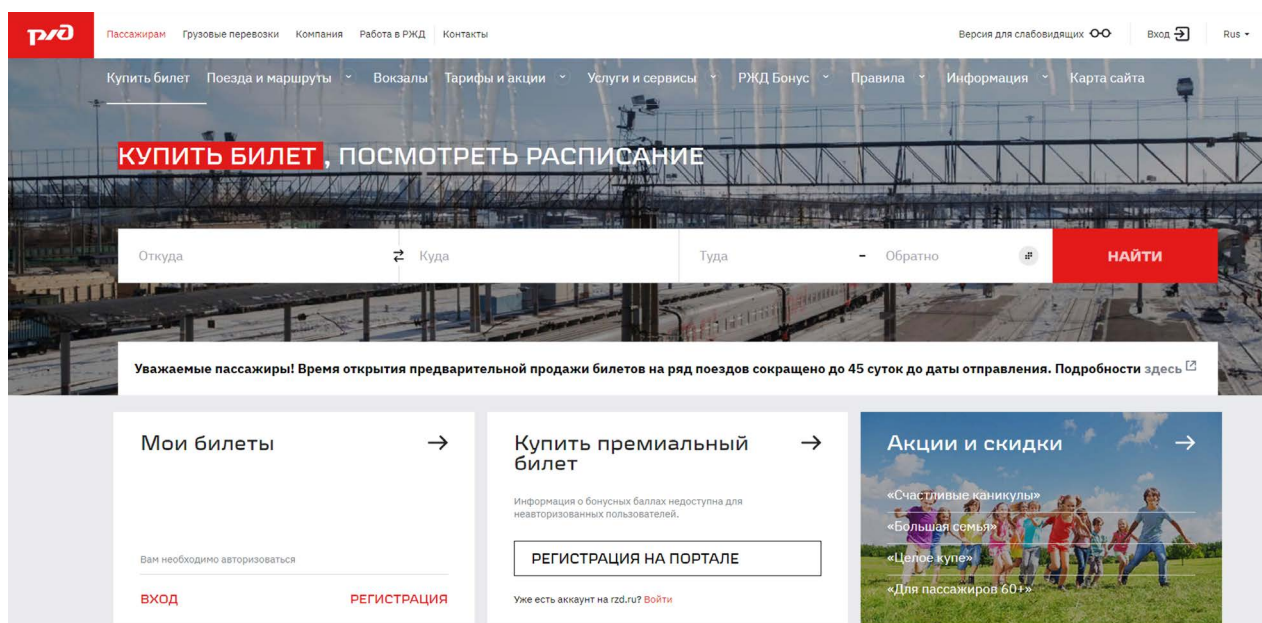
РЖД Пассажирам Грузовые перевозки Компания Работа в РЖД Контакты Версия для слабовидящих Вход Rus

Купить билет Поезда и маршруты Вокзалы Тарифы и акции Услуги и сервисы РЖД Бонус Правила Информация Карта сайта

КУПИТЬ БИЛЕТ , ПОСМОТРЕТЬ РАСПИСАНИЕ

Откуда Куда Туда - Обратно НАЙТИ

Уважаемые пассажиры! Время открытия предварительной продажи билетов на ряд поездов сокращено до 45 суток до даты отправления. Подробности здесь

Мои билеты →

Вам необходимо авторизоваться

ВХОД РЕГИСТРАЦИЯ

Купить премиальный билет →

Информация о бонусных баллах недоступна для неавторизованных пользователей.

РЕГИСТРАЦИЯ НА ПОРТАЛЕ

Уже есть аккаунт на rzd.ru? Войти

Акции и скидки →

«Счастливые каникулы»

«Большая семья»

«Целое купе»

«Для пассажиров 60+»